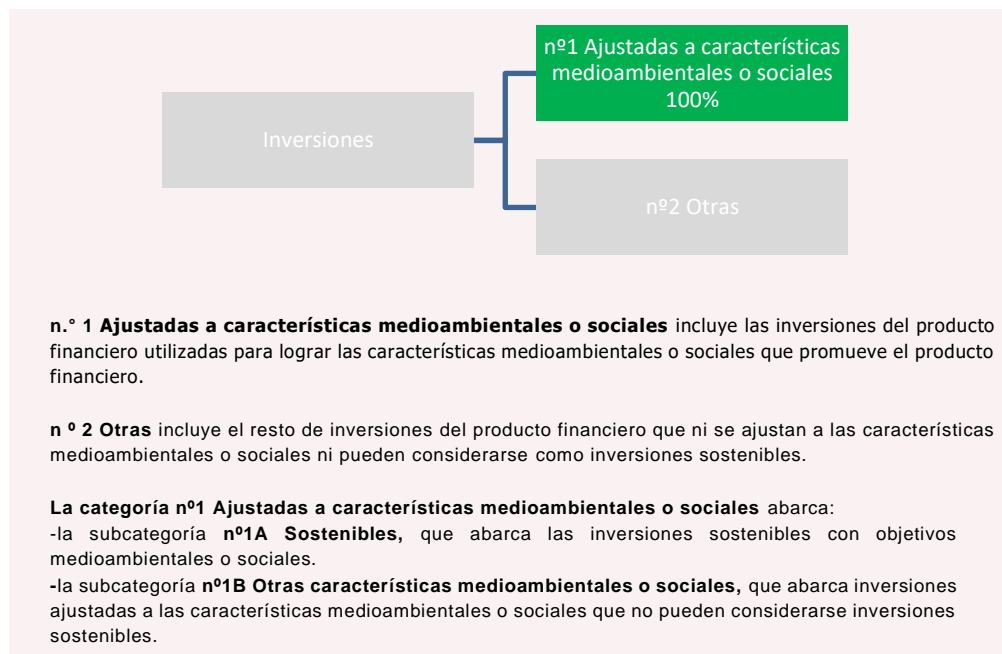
Inversiones

nº1 Ajustadas a características medioambientales o sociales 100%

nº2 Otras

**n.° 1 Ajustadas a características medioambientales o sociales** incluye las inversiones del producto financiero utilizadas para lograr las características medioambientales o sociales que promueve el producto financiero.

**n º 2 Otras** incluye el resto de inversiones del producto financiero que ni se ajustan a las características medioambientales o sociales ni pueden considerarse como inversiones sostenibles.

**La categoría nº1 Ajustadas a características medioambientales o sociales** abarca:
-la subcategoría **nº1A Sostenibles,** que abarca las inversiones sostenibles con objetivos medioambientales o sociales.
**-**la subcategoría **nº1B Otras características medioambientales o sociales,** que abarca inversiones ajustadas a las características medioambientales o sociales que no pueden considerarse inversiones sostenibles.